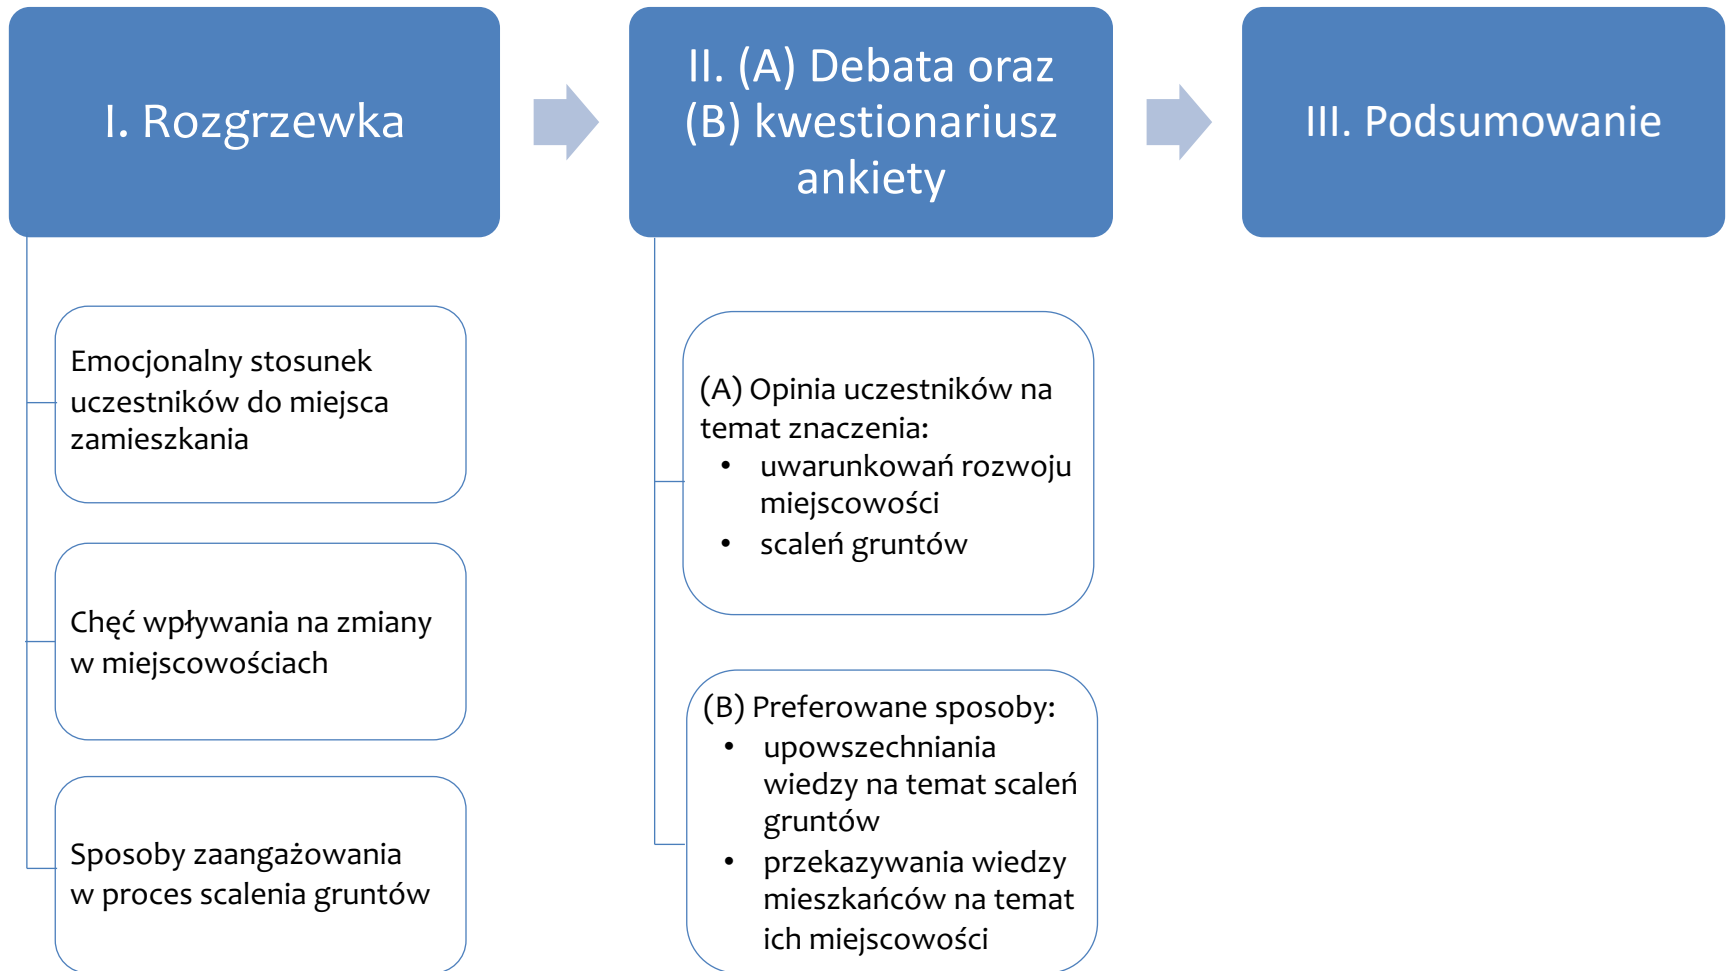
I. Rozgrzewka

Emocjonalny stosunek uczestników do miejsca zamieszkania

Chęć wpływania na zmiany w miejscowościach

Sposoby zaangażowania w proces scalenia gruntów

II. (A) Debata oraz (B) kwestionariusz ankiety

(A) Opinia uczestników na temat znaczenia:
- uwarunkowań rozwoju miejscowości
- scaleń gruntów

(B) Preferowane sposoby:
- upowszechniania wiedzy na temat scaleń gruntów
- przekazywania wiedzy mieszkańców na temat ich miejscowości

III. Podsumowanie